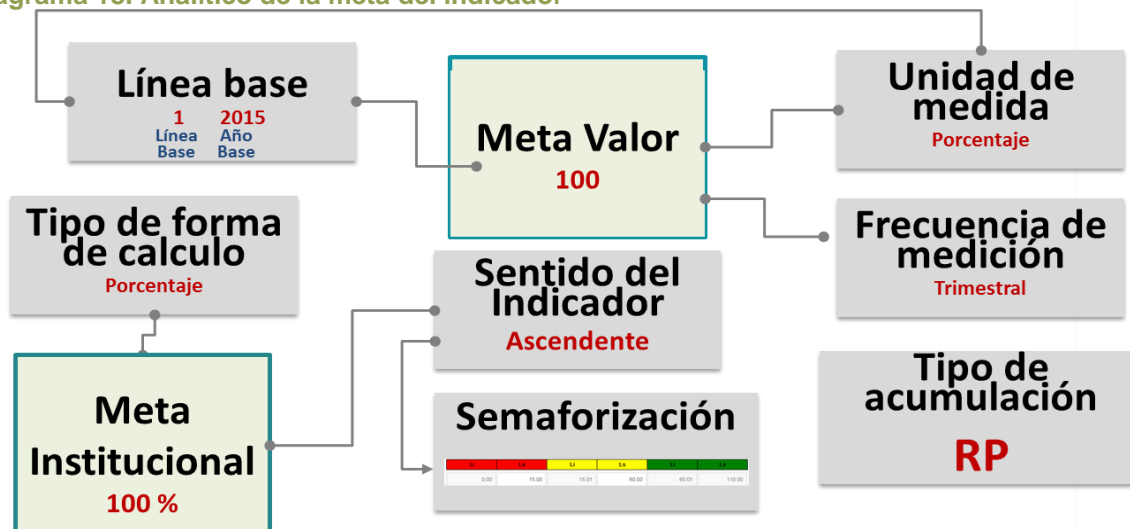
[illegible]grama 10. Analítico de la meta del indicador

Línea base
1 2015
Línea Base Año Base

Meta Valor
100

Unidad de medida
Porcentaje

Frecuencia de medición
Trimestral

Tipo de forma de calculo
Porcentaje

Sentido del Indicador
Ascendente

Meta Institucional
100 %

Semaforización

| Li | Ls | Li | Ls | Li | Ls |
|---|---|---|---|---|---|
| 0.00 | 15.00 | 15.01 | 60.00 | 60.01 | 110.00 |

Tipo de acumulación
RP